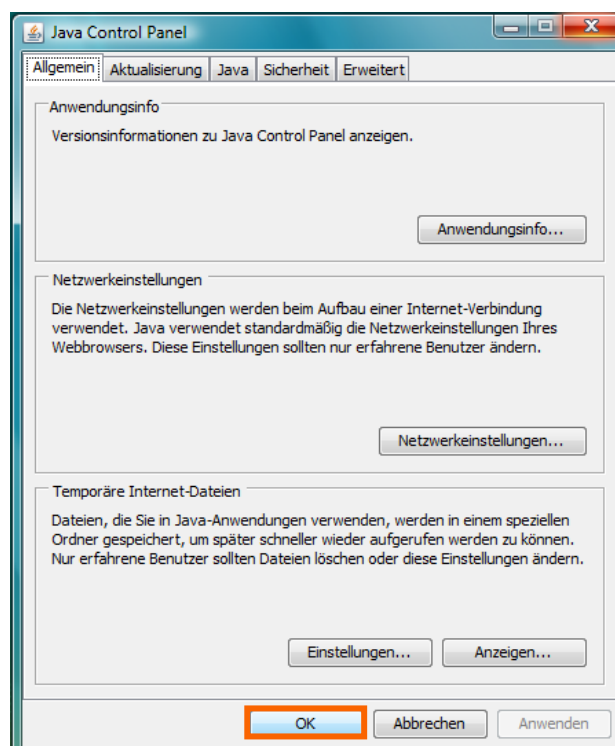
Java Control Panel

Allgemein | Aktualisierung | Java | Sicherheit | Erweitert

Anwendungsinfo

Versionsinformationen zu Java Control Panel anzeigen.

Anwendungsinfo...

Netzwerkeinstellungen

Die Netzwerkeinstellungen werden beim Aufbau einer Internet-Verbindung verwendet. Java verwendet standardmäßig die Netzwerkeinstellungen Ihres Webbrowsers. Diese Einstellungen sollten nur erfahrene Benutzer ändern.

Netzwerkeinstellungen...

Temporäre Internet-Dateien

Dateien, die Sie in Java-Anwendungen verwenden, werden in einem speziellen Ordner gespeichert, um später schneller wieder aufgerufen werden zu können. Nur erfahrene Benutzer sollten Dateien löschen oder diese Einstellungen ändern.

Einstellungen... | Anzeigen...

OK | Abbrechen | Anwenden